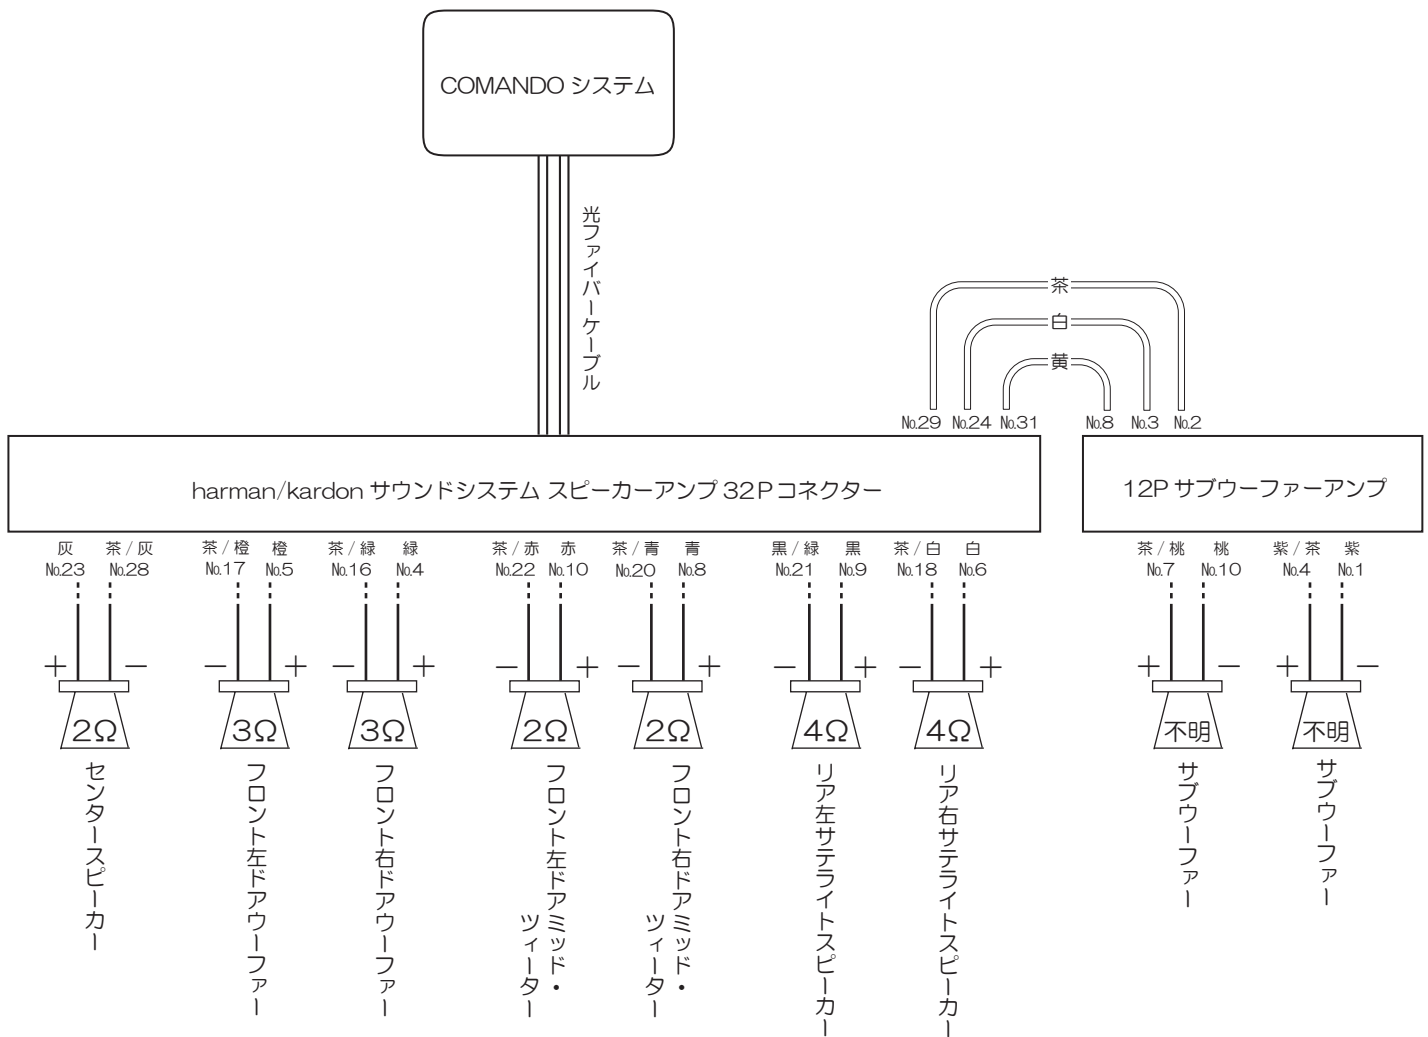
COMANDO システム

光ファイバーケーブル

茶
白
黄

No.29 No.24 No.31 No.8 No.3 No.2

harman/kardon サウンドシステム スピーカーアンプ 32P コネクター

12P サブウーファーアンプ

灰 No.23 茶/灰 No.28
+ −
2Ω
センタースピーカー

茶/橙 No.17 橙 No.5
− +
3Ω
フロント左ドアウーファー

茶/緑 No.16 緑 No.4
− +
3Ω
フロント右ドアウーファー

茶/赤 No.22 赤 No.10
− +
2Ω
フロント左ドアミッド・ツィーター

茶/青 No.20 青 No.8
− +
2Ω
フロント右ドアミッド・ツィーター

黒/緑 No.21 黒 No.9
− +
4Ω
リア左サテライトスピーカー

茶/白 No.18 白 No.6
− +
4Ω
リア右サテライトスピーカー

茶/桃 No.7 桃 No.10
+ −
不明
サブウーファー

紫/茶 No.4 紫 No.1
+ −
不明
サブウーファー